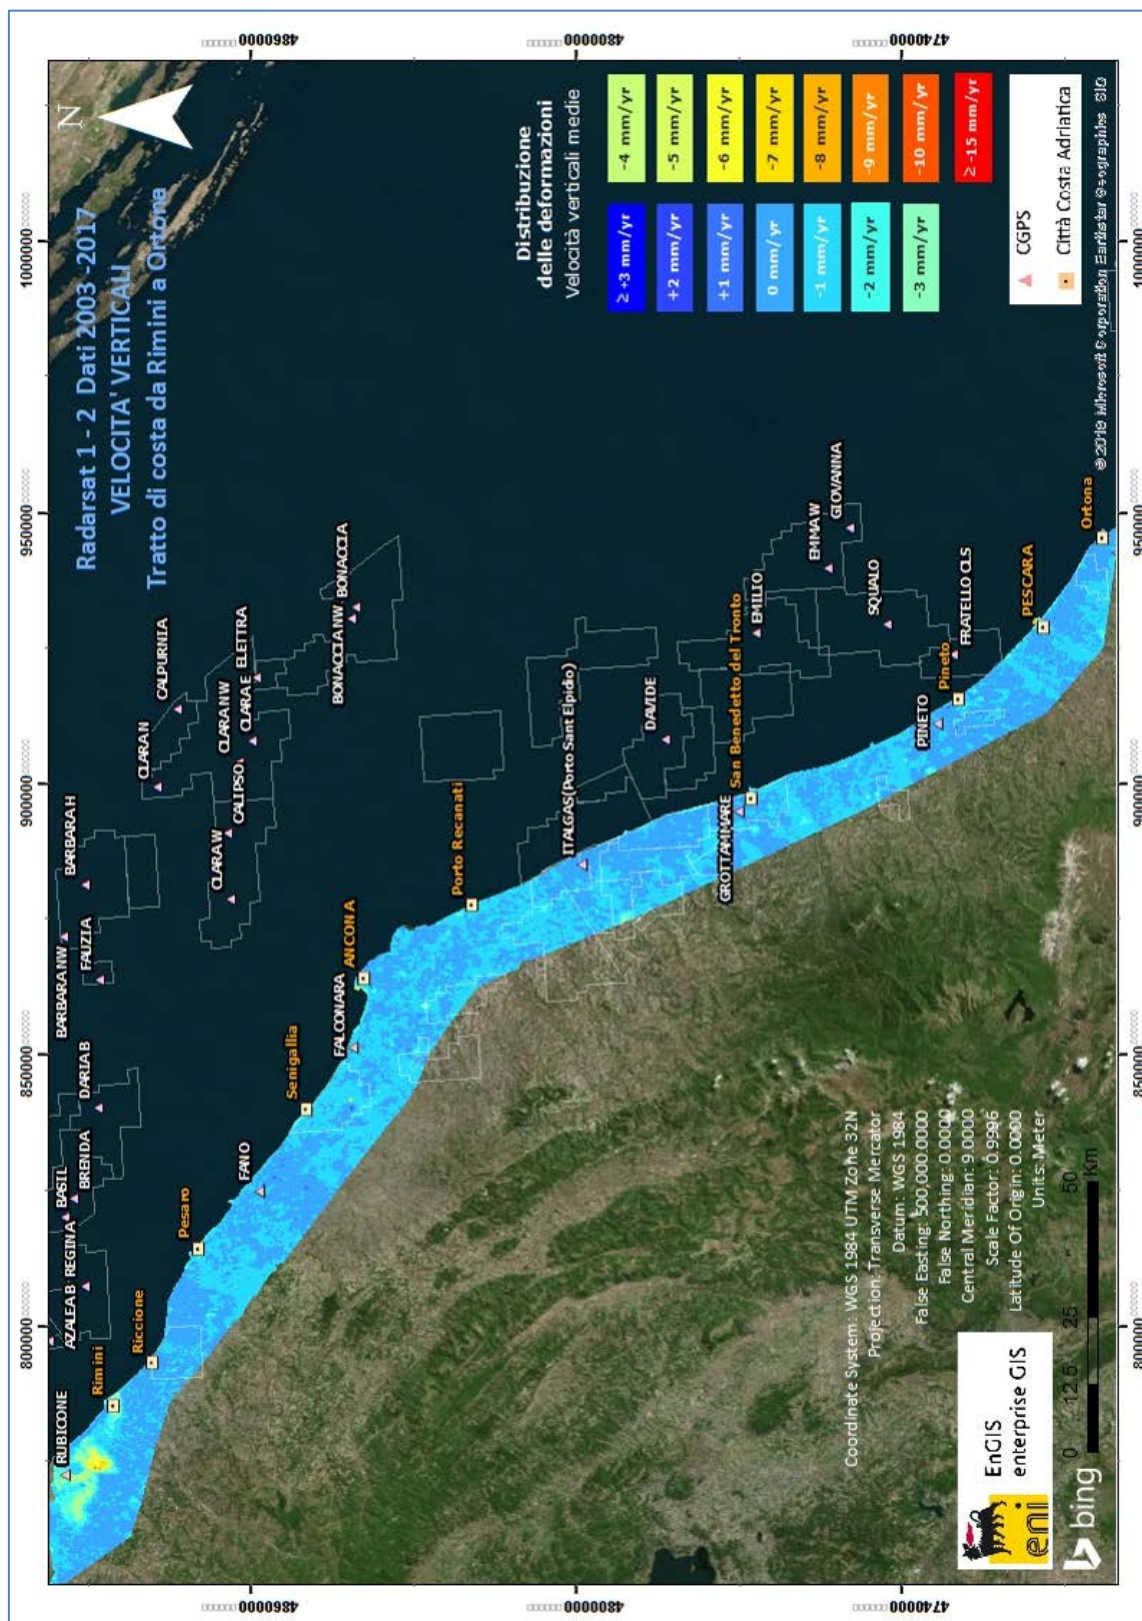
Radarsat 1 - 2 Dati 2003 -2017
VELOCITA' VERTICALI
Tratto di costa da Rimini a Ortona

Distribuzione delle deformazioni
Velocità verticali medie

| ≥ +3 mm/yr | -4 mm/yr |
|---|---|
| +2 mm/yr | -5 mm/yr |
| +1 mm/yr | -6 mm/yr |
| 0 mm/yr | -7 mm/yr |
| -1 mm/yr | -8 mm/yr |
| -2 mm/yr | -9 mm/yr |
| -3 mm/yr | -10 mm/yr |
| | ≥ -15 mm/yr |

CGPS
Città Costa Adriatica

N

4860000
4800000
4740000
800000
850000
900000
950000
1000000

RUBICONE
Rimini
Riccione
AZALEA B
REGINA
BASIL
BRENDA
DARIA B
BARBARA NW
FAUZIA
BARBARA H
Pesaro
FANO
Senigallia
FALCONARA
ANCONA
Porto Recanati
CLARA W
CALIPSO
CLARA N
CLARA NW
CLARA E
CALPURNIA
ELETTRA
BONACCIA NW
BONACCIA
ITALGAS(Porto Sant Elpidio)
DAVIDE
GROTTAMMARE
San Benedetto del Tronto
EMILIO
EMMA W
GIOVANNA
SQUALO
PINETO
Pineto
FRATELLO CLS
PESCARA
Ortona

Coordinate System: WGS 1984 UTM Zone 32N
Projection: Transverse Mercator
Datum: WGS 1984
False Easting: 500,000.0000
False Northing: 0.0000
Central Meridian: 9.0000
Scale Factor: 0.9996
Latitude Of Origin: 0.0000
Units: Meter

0 12.5 25 50 km

eni
EnGIS enterprise GIS
bing
© 2018 Microsoft Corporation Earthstar Geographics SIO